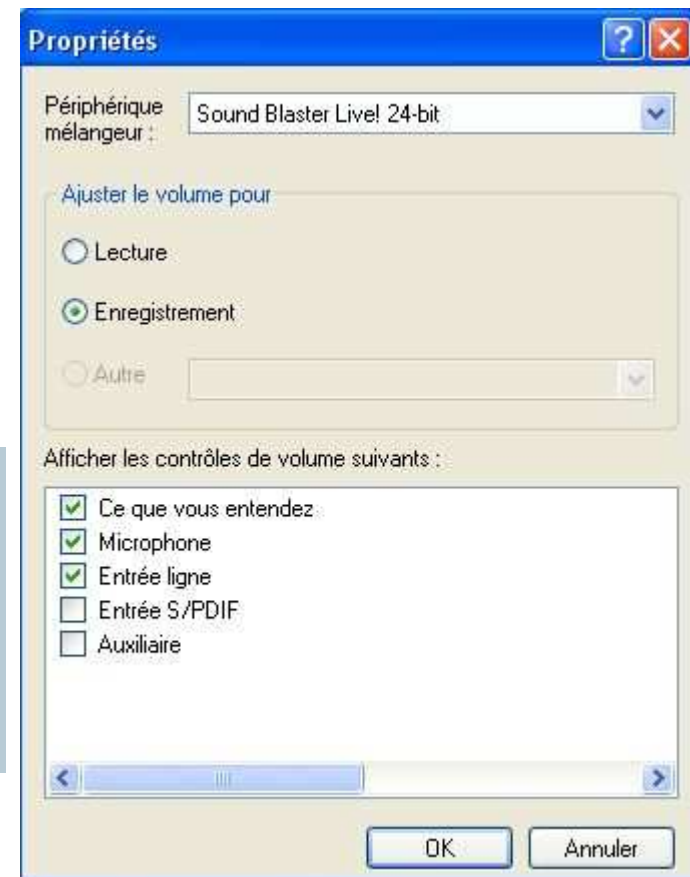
Propriétés

Périphérique mélangeur : Sound Blaster Live! 24-bit

Ajuster le volume pour

Lecture

Enregistrement

Autre

Afficher les contrôles de volume suivants :

Ce que vous entendez
Microphone
Entrée ligne
Entrée S/PDIF
Auxiliaire

OK
Annuler